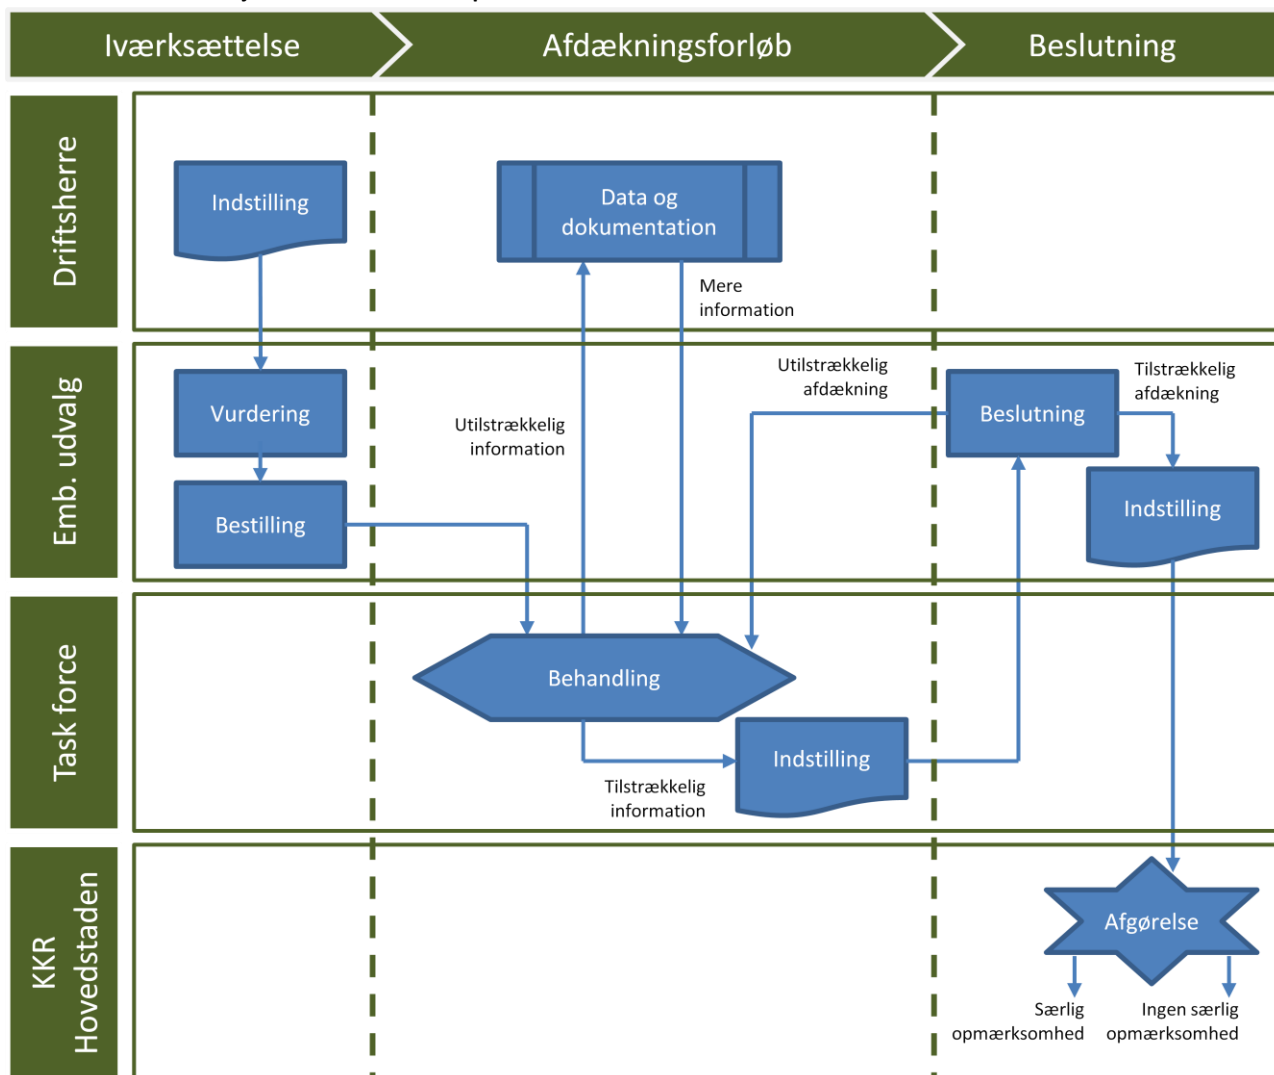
Iværksættelse
Afdækningsforløb
Beslutning

Driftsherre
Indstilling
Data og dokumentation
Mere information

Emb. udvalg
Vurdering
Bestilling
Utilstrækkelig information
Utilstrækkelig afdækning
Beslutning
Tilstrækkelig afdækning
Indstilling

Task force
Behandling
Indstilling
Tilstrækkelig information

KKR Hovedstaden
Afgørelse
Særlig opmærksomhed
Ingen særlig opmærksomhed